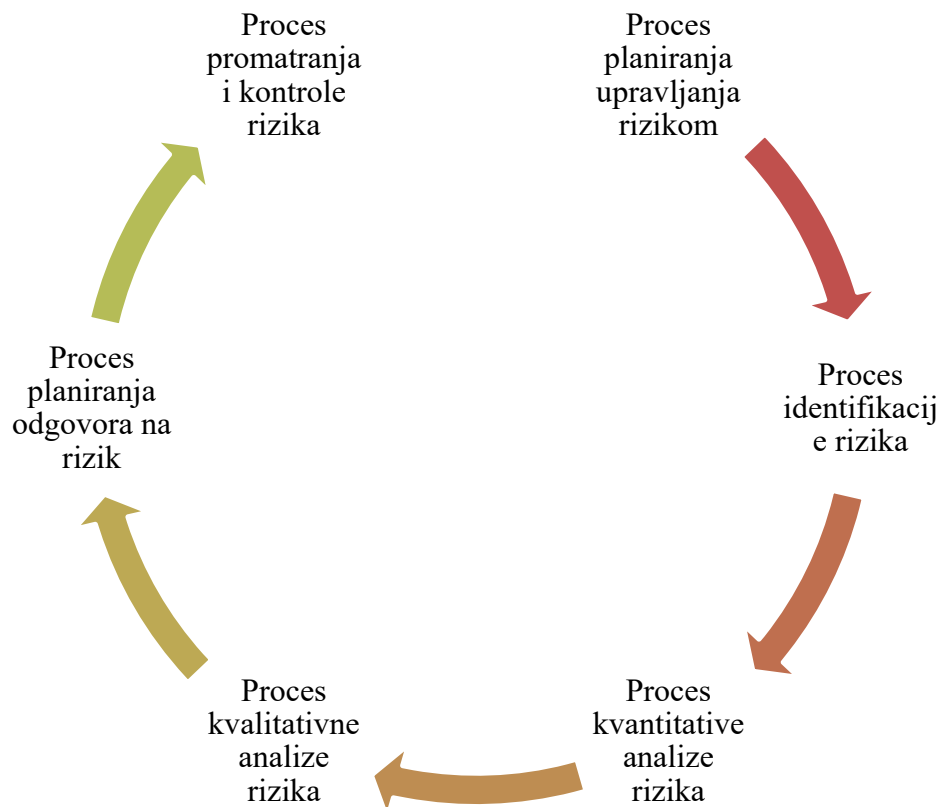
Proces planiranja upravljanja rizikom

Proces identifikacije rizika

Proces kvantitative analize rizika

Proces kvalitativne analize rizika

Proces planiranja odgovora na rizik

Proces promatranja i kontrole rizika